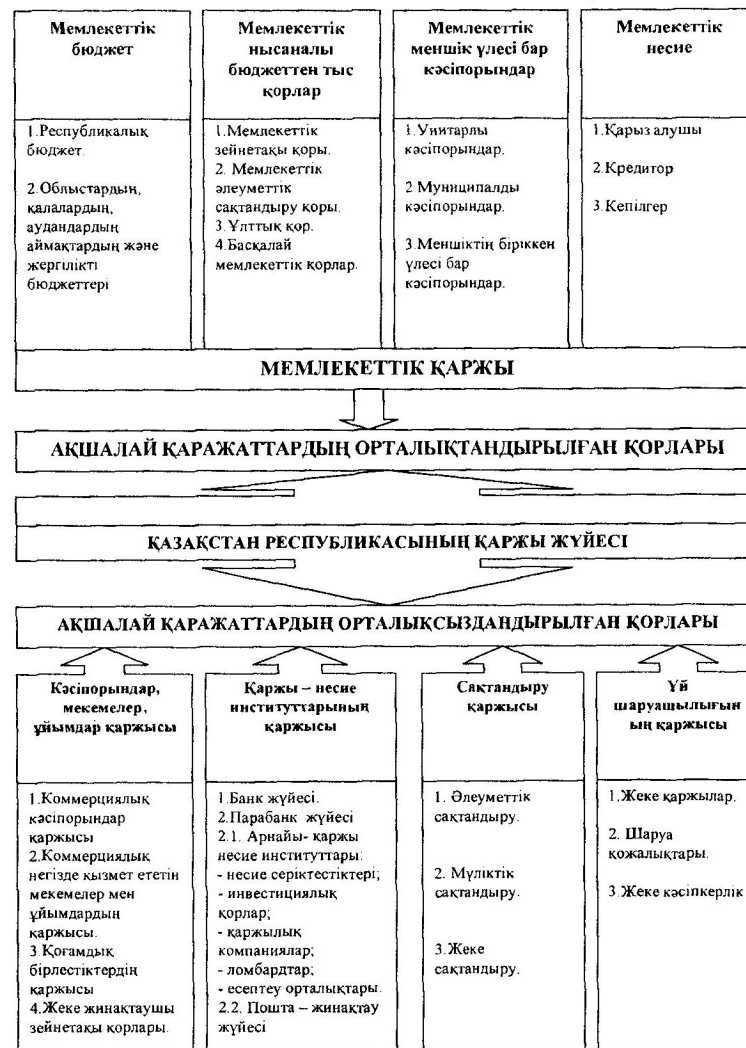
Мемлекеттік бюджет

1.Республикалық бюджет.

2.Облыстардың, қалалардың, аудандардың аймақтардың және жергілікті бюджеттері

Мемлекеттік нысаналы бюджеттен тыс қорлар

1.Мемлекеттік зейнетақы қоры.
2. Мемлекеттік әлеуметтік сақтандыру қоры.
3.Ұлттық қор.
4.Басқалай мемлекеттік қорлар.

Мемлекеттік меншік үлесі бар кәсіпорындар

1.Унитарлы кәсіпорындар.

2.Муниципалды кәсіпорындар.

3.Меншіктің біріккен үлесі бар кәсіпорындар.

Мемлекеттік несие

1.Қарыз алушы

2.Кредитор

3.Кепілгер

МЕМЛЕКЕТТІК ҚАРЖЫ

АҚШАЛАЙ ҚАРАЖАТТАРДЫҢ ОРТАЛЫҚТАНДЫРЫЛҒАН ҚОРЛАРЫ

ҚАЗАҚСТАН РЕСПУБЛИКАСЫНЫҢ ҚАРЖЫ ЖҮЙЕСІ

АҚШАЛАЙ ҚАРАЖАТТАРДЫҢ ОРТАЛЫҚСЫЗДАНДЫРЫЛҒАН ҚОРЛАРЫ

Кәсіпорындар, мекемелер, ұйымдар қаржысы

1.Коммерциялық кәсіпорындар қаржысы
2.Коммерциялық негізде қызмет ететін мекемелер мен ұйымдардың қаржысы.
3.Қоғамдық бірлестіктердің қаржысы
4.Жеке жинақтаушы зейнетақы қорлары.

Қаржы – несие институттарының қаржысы

1.Банк жүйесі.
2.Парабанк жүйесі
2.1. Арнайы- қаржы несие институттары:
- несие серіктестіктері;
- инвестициялық қорлар;
- қаржылық компаниялар;
- ломбардтар;
- есептеу орталықтары.
2.2. Пошта – жинақтау жүйесі

Сақтандыру қаржысы

1. Әлеуметтік сақтандыру.

2. Мүліктік сақтандыру.

3.Жеке сақтандыру.

Үй шаруашылығын ың қаржысы

1.Жеке қаржылар.

2. Шаруа қожалықтары.

3.Жеке кәсіпкерлік